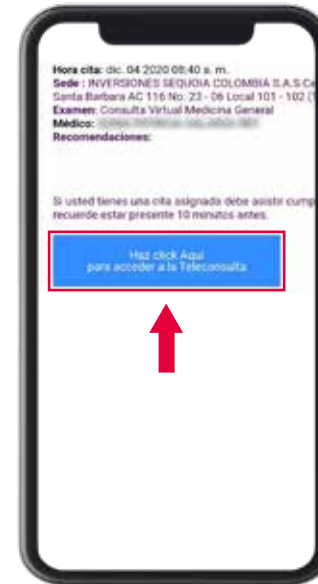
**Hora cita:** dic. 04 2020 08:40 a. m.
**Sede :** INVERSIONES SEQUOIA COLOMBIA S.A.S Ce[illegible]
Santa Barbara AC 116 No. 23 - 06 Local 101 - 102 ([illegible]
**Examen:** Consulta Virtual Medicina General
**Médico:** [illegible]
**Recomendaciones:**

Si usted tienes una cita asignado debe asistir cump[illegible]
recuerde estar presente 10 minutos antes.

Haz click Aquí
para acceder a la Teleconsulta